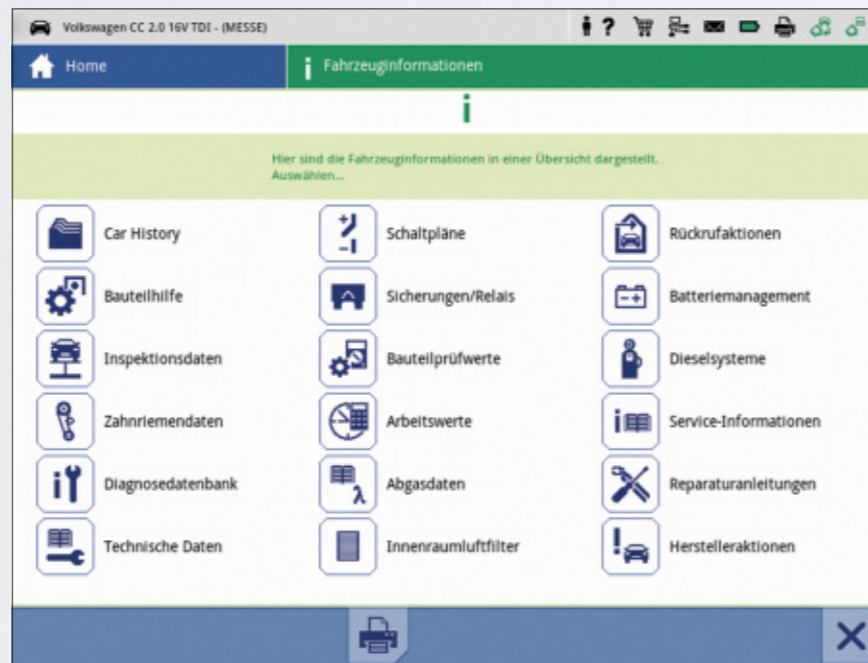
Volkswagen CC 2.0 16V TDI - (MESSE)

? 

Home

i Fahrzeuginformationen

i

Hier sind die Fahrzeuginformationen in einer Übersicht dargestellt.
Auswählen...

Car History

Schaltpläne

Rückrufaktionen

Bauteilhilfe

Sicherungen/Relais

Batteriemanagement

Inspektionsdaten

Bauteilprüfwerte

Dieselsysteme

Zahnriemendaten

Arbeitswerte

Service-Informationen

Diagnosedatenbank

Abgasdaten

Reparaturanleitungen

Technische Daten

Innenraumluftfilter

Herstelleraktionen

X